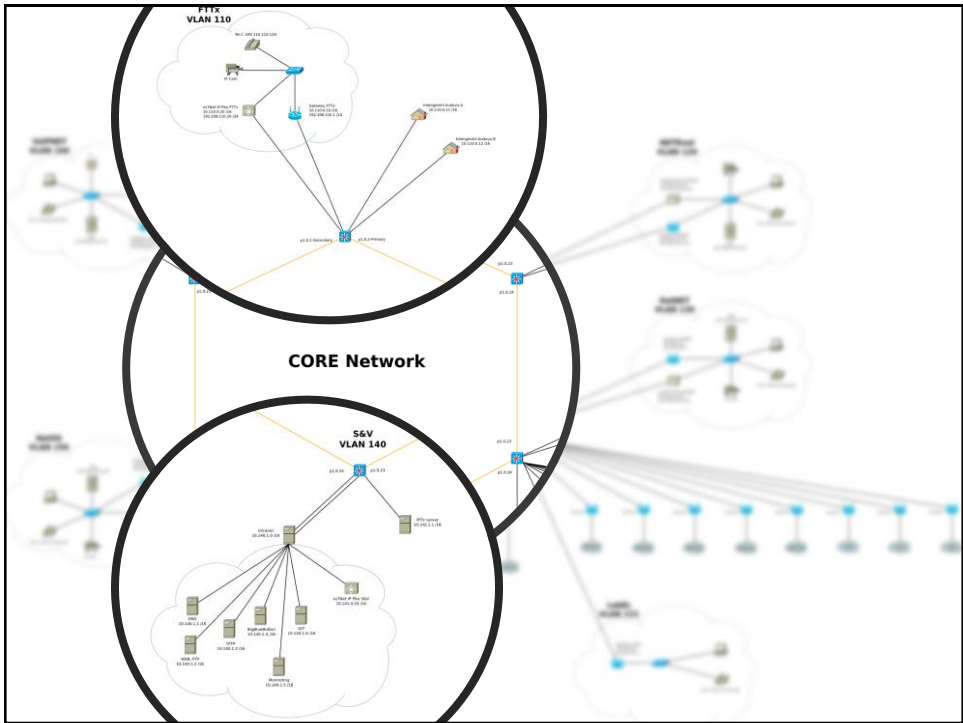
FTTx
VLAN 110

IP Cam

Gateway FTTx

Inteligentní budova A

Inteligentní budova B

p1.0.1 Secondary

p1.0.2 Primary

p1.0.23

p1.0.24

CORE Network

S&V
VLAN 140

p1.0.24

p1.0.23

Intranet
10.140.1.0 /24

IPTV server

DNS

WEB, FTP

TFTP

Bigdistribution

NTP

Monitoring

p1.0.23

p1.0.24